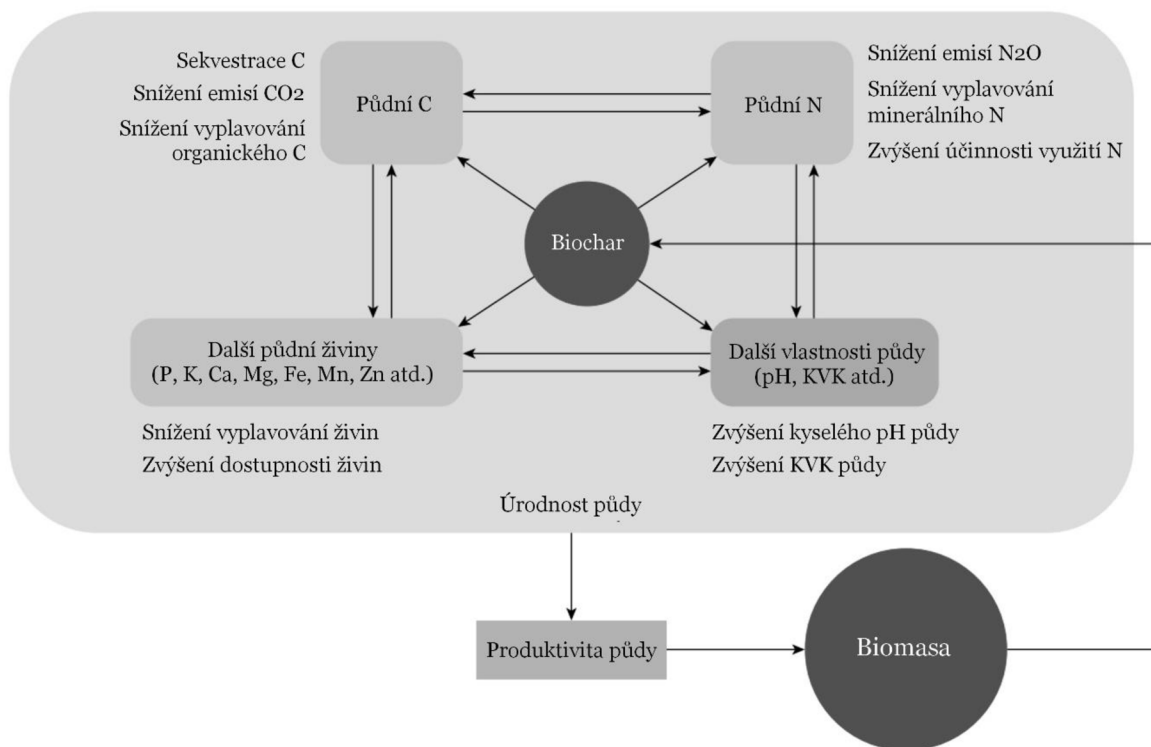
Sekvestrace C
Snížení emisí CO2
Snížení vyplavování organického C

Půdní C

Půdní N

Snížení emisí N2O
Snížení vyplavování minerálního N
Zvýšení účinnosti využití N

Biochar

Další půdní živiny (P, K, Ca, Mg, Fe, Mn, Zn atd.)

Další vlastnosti půdy (pH, KVK atd.)

Snížení vyplavování živin
Zvýšení dostupnosti živin

Zvýšení kyselého pH půdy
Zvýšení KVK půdy

Úrodnost půdy

Produktivita půdy

Biomasa